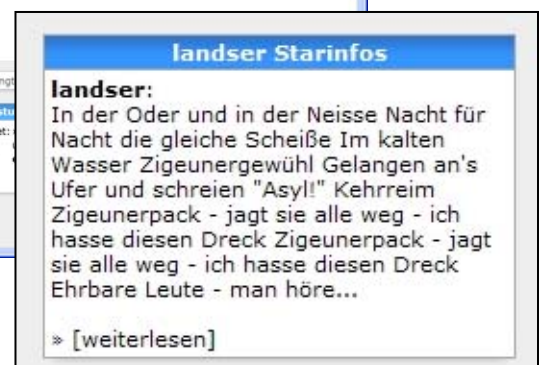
landser Starinfos

landser:
In der Oder und in der Neisse Nacht für Nacht die gleiche Scheiße Im kalten Wasser Zigeunergewühl Gelangen an's Ufer und schreien "Asyl!" Kehrreim Zigeunerpack - jagt sie alle weg - ich hasse diesen Dreck Zigeunerpack - jagt sie alle weg - ich hasse diesen Dreck Ehrbare Leute - man höre...

» [weiterlesen]